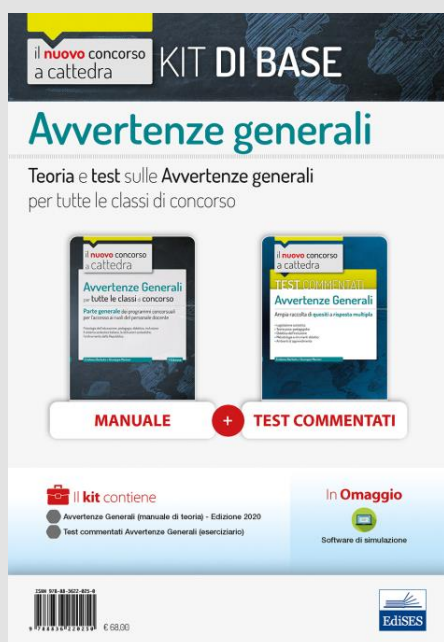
il nuovo concorso a cattedra

KIT DI BASE

Avvertenze generali

Teoria e test sulle Avvertenze generali per tutte le classi di concorso

il nuovo concorso a cattedra

Avvertenze Generali per tutte le classi di concorso

Parte generale dei programmi concorsuali per l'accesso ai ruoli del personale docente

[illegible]

il nuovo concorso a cattedra

TEST COMMENTATI

Avvertenze Generali

Ampia raccolta di quesiti a risposta multipla

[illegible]

MANUALE

+

TEST COMMENTATI

Il kit contiene

Avvertenze Generali (manuale di teoria) - Edizione 2020

Test commentati Avvertenze Generali (eserciziario)

In Omaggio

Software di simulazione

ISBN 978-88-3622-025-0

€ 68,00

EdiSES